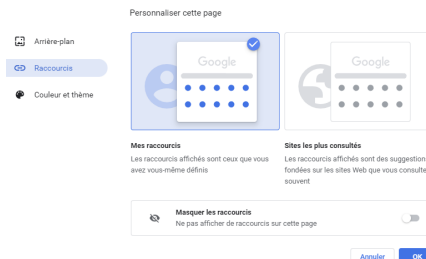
Personnaliser cette page

Arrière-plan

Raccourcis

Couleur et thème

Google

Google

Mes raccourcis

Les raccourcis affichés sont ceux que vous avez vous-même définis

Sites les plus consultés

Les raccourcis affichés sont des suggestion fondées sur les sites Web que vous consulte souvent

Masquer les raccourcis

Ne pas afficher de raccourcis sur cette page

Annuler

OK